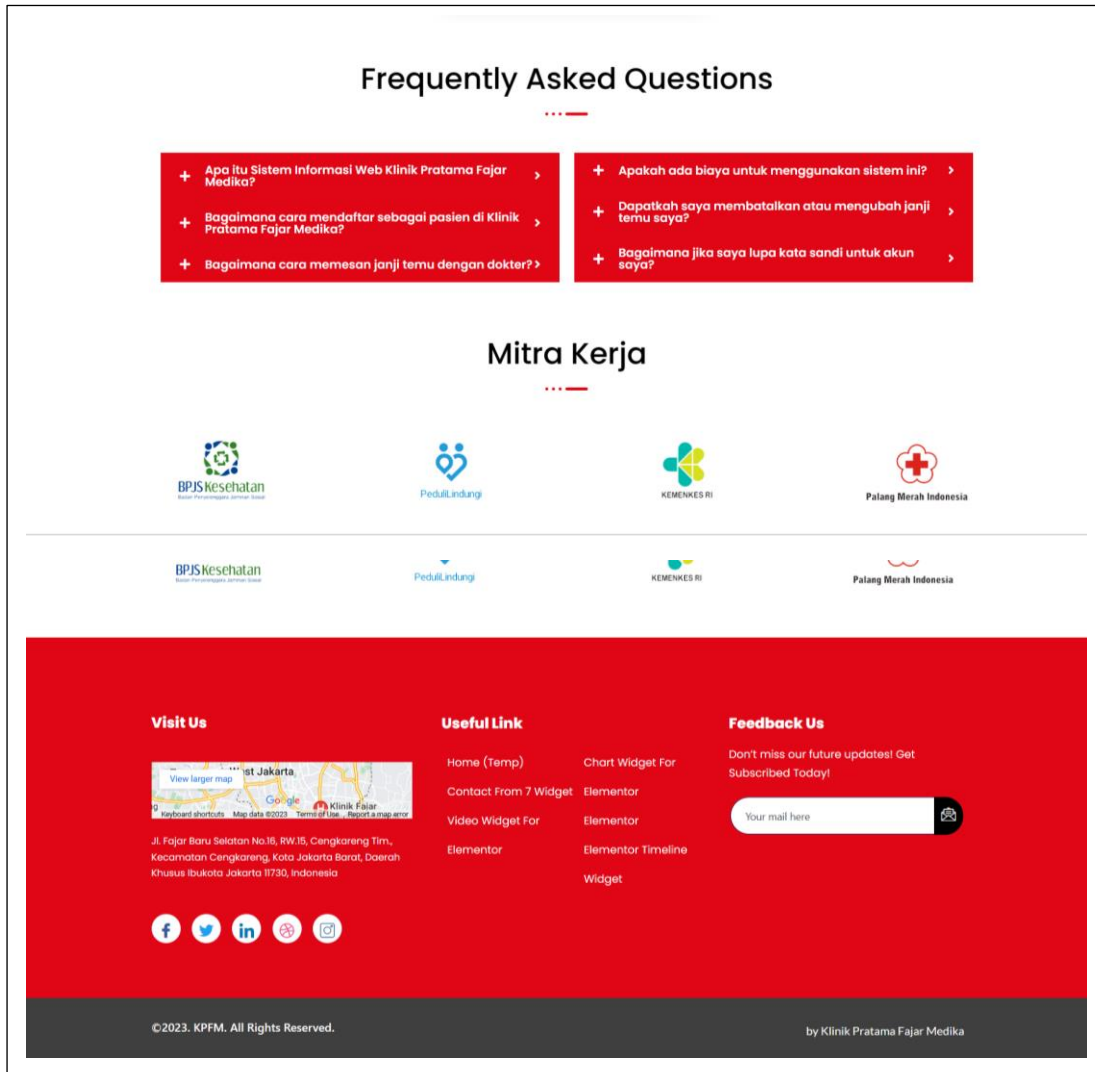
Frequently Asked Questions

+ Apa itu Sistem Informasi Web Klinik Pratama Fajar Medika? >

+ Bagaimana cara mendaftar sebagai pasien di Klinik Pratama Fajar Medika? >

+ Bagaimana cara memesan janji temu dengan dokter? >

+ Apakah ada biaya untuk menggunakan sistem ini? >

+ Dapatkah saya membatalkan atau mengubah janji temu saya? >

+ Bagaimana jika saya lupa kata sandi untuk akun saya? >

Mitra Kerja

BPJS Kesehatan
Badan Penyelenggara Jaminan Sosial

PeduliLindungi

KEMENKES RI

Palang Merah Indonesia

BPJS Kesehatan
Badan Penyelenggara Jaminan Sosial

PeduliLindungi

KEMENKES RI

Palang Merah Indonesia

Visit Us

View larger map
st Jakarta
Google
Klinik Fajar
Keyboard shortcuts Map data ©2023 Terms of Use Report a map error

Jl. Fajar Baru Selatan No.16, RW.15, Cengkareng Tim., Kecamatan Cengkareng, Kota Jakarta Barat, Daerah Khusus Ibukota Jakarta 11730, Indonesia

Useful Link

Home (Temp)
Contact From 7 Widget
Video Widget For Elementor
Chart Widget For Elementor
Elementor
Elementor Timeline Widget

Feedback Us

Don't miss our future updates! Get Subscribed Today!

Your mail here

©2023. KPFM. All Rights Reserved.

by Klinik Pratama Fajar Medika